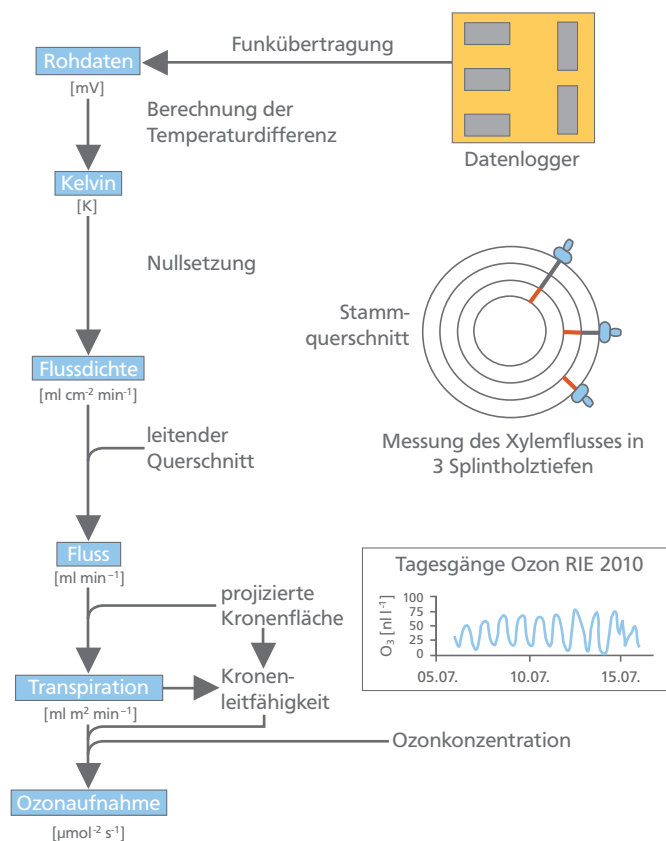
Funkübertragung

Rohdaten
[mV]

Datenlogger

Berechnung der Temperaturdifferenz

Kelvin
[K]

Nullsetzung

Stamm-querschnitt

Flussdichte
[ml cm$^{-2}$ min$^{-1}$]

Messung des Xylemflusses in 3 Splintholztiefen

leitender Querschnitt

Fluss
[ml min$^{-1}$]

Tagesgänge Ozon RIE 2010

$O_3$ [nl l$^{-1}$]

100
75
50
25
0

05.07.
10.07.
15.07.

projizierte Kronenfläche

Transpiration
[ml m$^{2}$ min$^{-1}$]

Kronen-leitfähigkeit

Ozonkonzentration

Ozonaufnahme
[µmol$^{-2}$ s$^{-1}$]